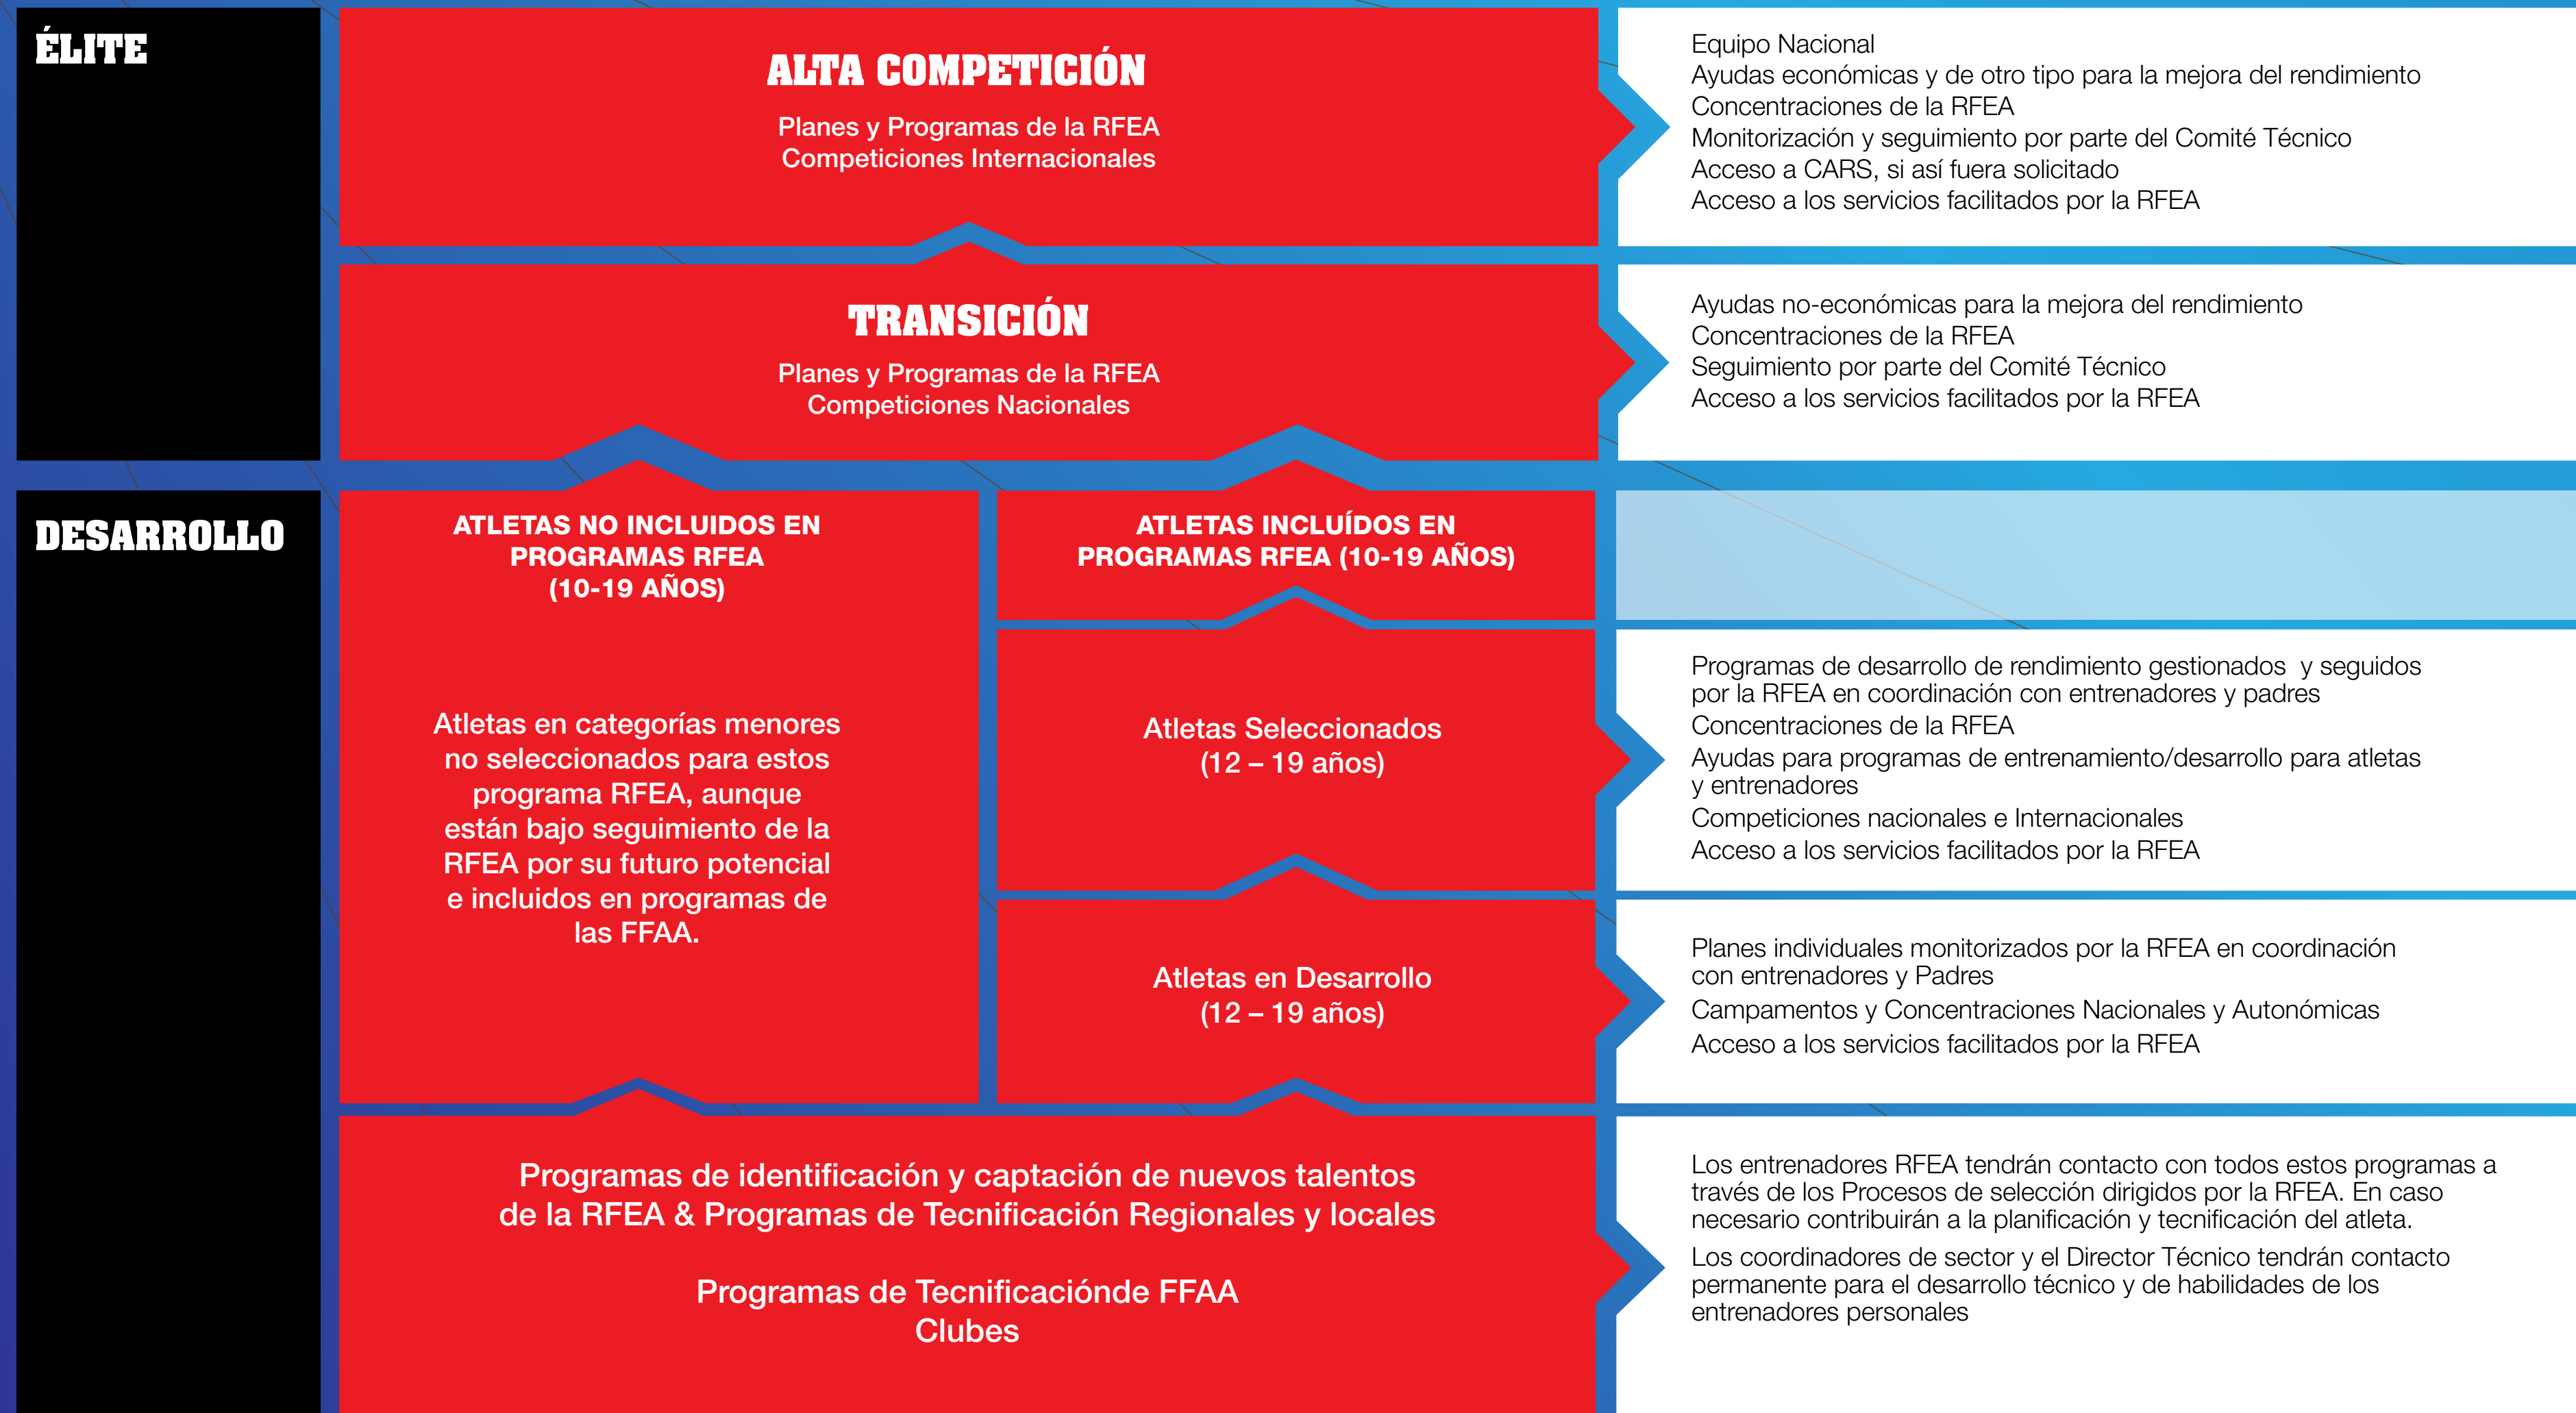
ÉLITE

ALTA COMPETICIÓN

Planes y Programas de la RFEA
Competiciones Internacionales

Equipo Nacional
Ayudas económicas y de otro tipo para la mejora del rendimiento
Concentraciones de la RFEA
Monitorización y seguimiento por parte del Comité Técnico
Acceso a CARS, si así fuera solicitado
Acceso a los servicios facilitados por la RFEA

TRANSICIÓN

Planes y Programas de la RFEA
Competiciones Nacionales

Ayudas no-económicas para la mejora del rendimiento
Concentraciones de la RFEA
Seguimiento por parte del Comité Técnico
Acceso a los servicios facilitados por la RFEA

DESARROLLO

ATLETAS NO INCLUIDOS EN PROGRAMAS RFEA (10-19 AÑOS)

Atletas en categorías menores no seleccionados para estos programa RFEA, aunque están bajo seguimiento de la RFEA por su futuro potencial e incluidos en programas de las FFAA.

ATLETAS INCLUÍDOS EN PROGRAMAS RFEA (10-19 AÑOS)

Atletas Seleccionados
(12 – 19 años)

Programas de desarrollo de rendimiento gestionados y seguidos por la RFEA en coordinación con entrenadores y padres
Concentraciones de la RFEA
Ayudas para programas de entrenamiento/desarrollo para atletas y entrenadores
Competiciones nacionales e Internacionales
Acceso a los servicios facilitados por la RFEA

Atletas en Desarrollo
(12 – 19 años)

Planes individuales monitorizados por la RFEA en coordinación con entrenadores y Padres
Campamentos y Concentraciones Nacionales y Autonómicas
Acceso a los servicios facilitados por la RFEA

Programas de identificación y captación de nuevos talentos de la RFEA & Programas de Tecnificación Regionales y locales

Programas de Tecnificaciónde FFAA
Clubes

Los entrenadores RFEA tendrán contacto con todos estos programas a través de los Procesos de selección dirigidos por la RFEA. En caso necesario contribuirán a la planificación y tecnificación del atleta.
Los coordinadores de sector y el Director Técnico tendrán contacto permanente para el desarrollo técnico y de habilidades de los entrenadores personales